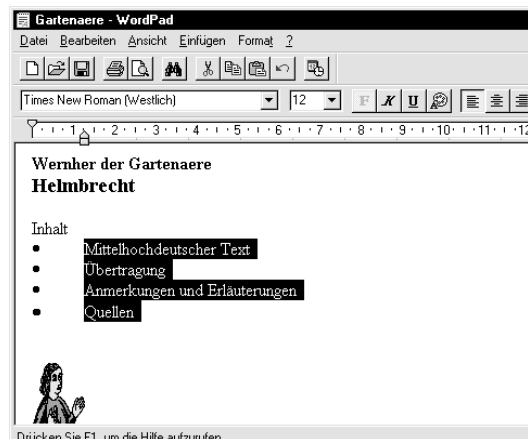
Gartenaere - WordPad

Datei Bearbeiten Ansicht Einfügen Format ?

Times New Roman (Westlich) 12

1 2 3 4 5 6 7 8 9 10 11 12

Wernher der Gartenaere
Helmbrecht

Inhalt
- Mittelhochdeutscher Text
- Übertragung
- Anmerkungen und Erläuterungen
- Quellen

Drücken Sie F1, um die Hilfe aufzurufen.